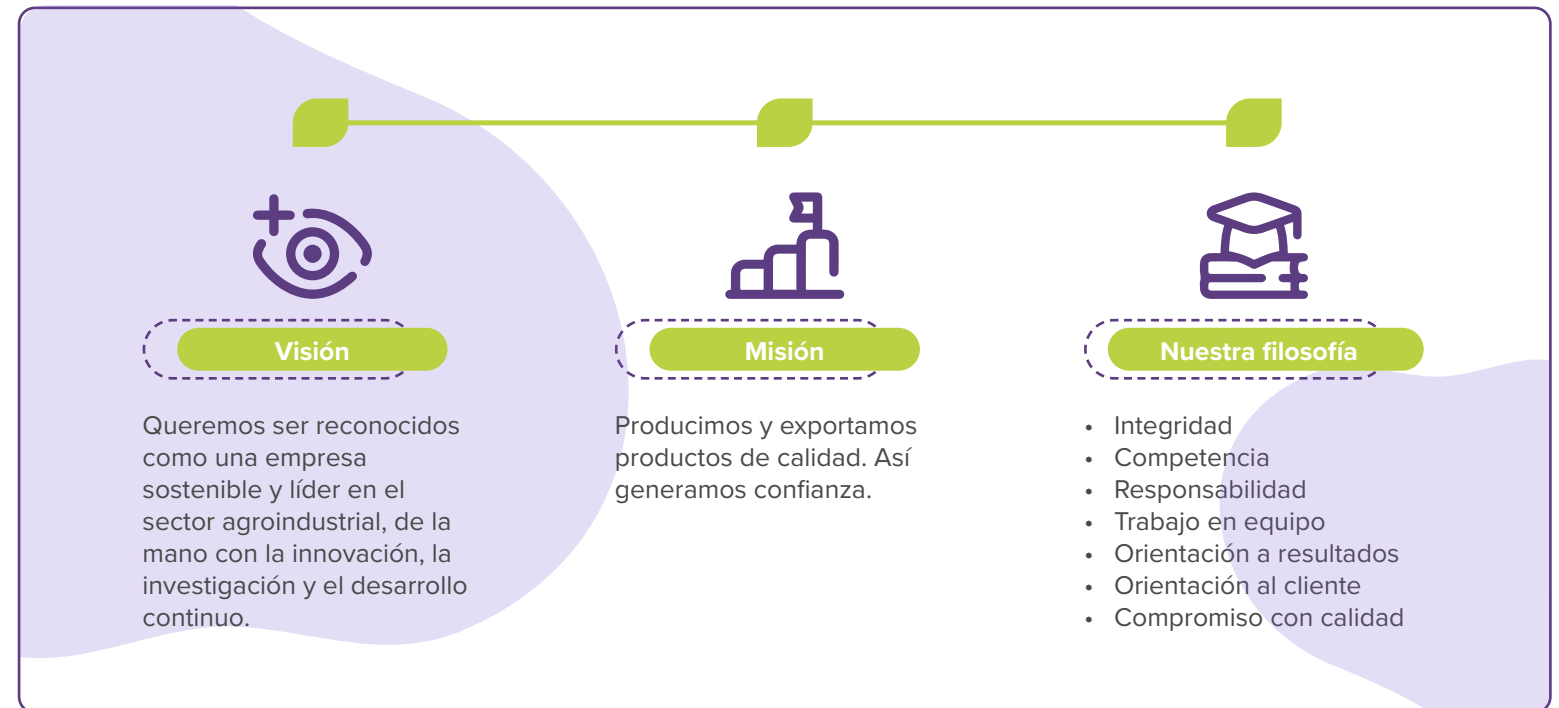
Visión

Queremos ser reconocidos como una empresa sostenible y líder en el sector agroindustrial, de la mano con la innovación, la investigación y el desarrollo continuo.

Misión

Producimos y exportamos productos de calidad. Así generamos confianza.

Nuestra filosofía

- Integridad
- Competencia
- Responsabilidad
- Trabajo en equipo
- Orientación a resultados
- Orientación al cliente
- Compromiso con calidad